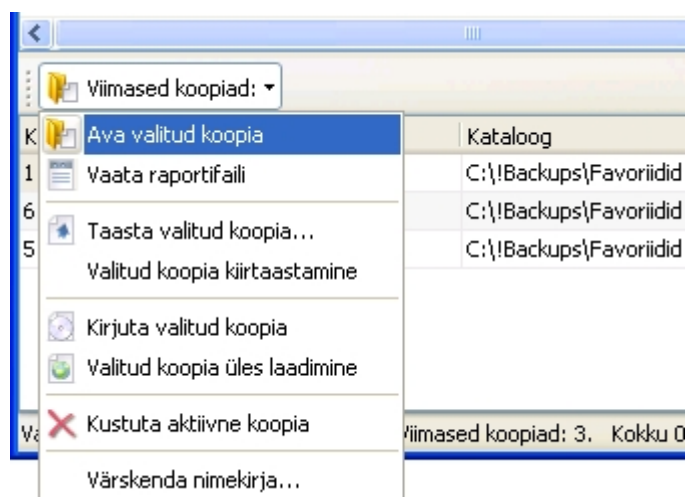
Viimased koopiad:

K
1
6
5

Ava valitud koopia
Vaata raportifaili
Taasta valitud koopia...
Valitud koopia kiirtaastamine
Kirjuta valitud koopia
Valitud koopia üles laadimine
Kustuta aktiivne koopia
Värskenda nimekirja...

Kataloog
C:\!Backups\Favoriidid
C:\!Backups\Favoriidid
C:\!Backups\Favoriidid

Va
Viimased koopiad: 3. Kokku 0